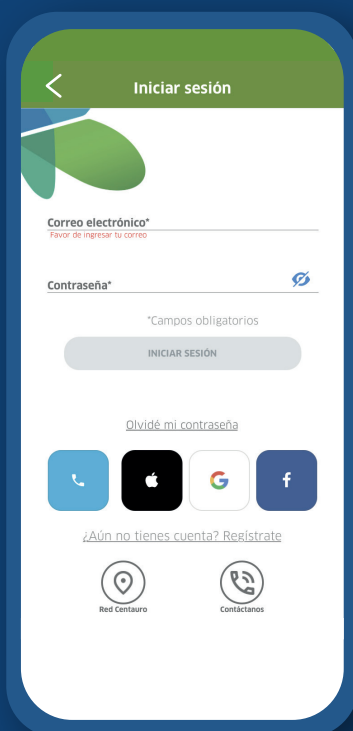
Iniciar sesión

Correo electrónico*
Favor de ingresar tu correo

Contraseña*

*Campos obligatorios

INICIAR SESIÓN

Olvidé mi contraseña

G

f

¿Aún no tienes cuenta? Regístrate

Red Centauro

Contáctanos